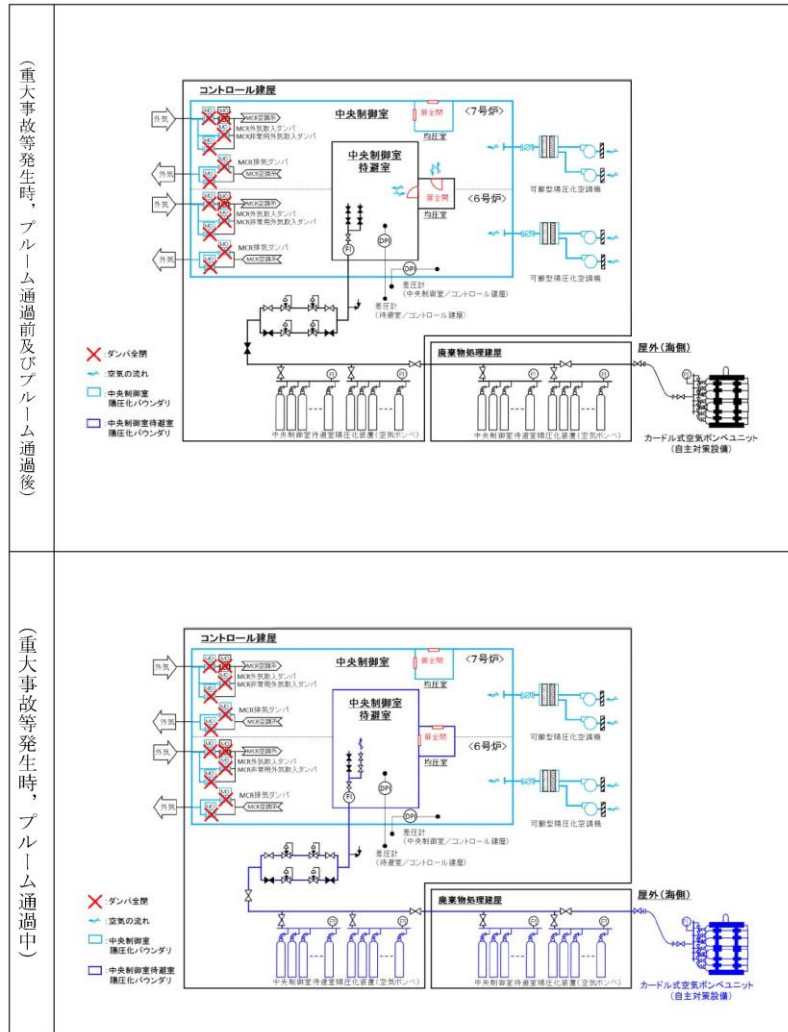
（重大事故等発生時，プルーム通過前及びプルーム通過後）

コントロール建屋

中央制御室

<7号炉>

扉全閉

均圧室

中央制御室待避室

扉全閉

<6号炉>

均圧室

外気

MCR空調外

MCR外気取入ダンパ

MCR非常用外気取入ダンパ

MCR排気ダンパ

MCR空調外

外気

MCR空調外

MCR外気取入ダンパ

MCR非常用外気取入ダンパ

MCR排気ダンパ

MCR空調外

外気

可搬型陽圧化空調機

可搬型陽圧化空調機

FI

DPI

DPI

差圧計（中央制御室／コントロール建屋）

差圧計（待避室／コントロール建屋）

ダンパ全閉

空気の流れ

中央制御室陽圧化バウンダリ

中央制御室待避室陽圧化バウンダリ

廃棄物処理建屋

屋外（海側）

PI

中央制御室待避室陽圧化装置（空気ボンベ）

中央制御室待避室陽圧化装置（空気ボンベ）

カードル式空気ボンベユニット（自主対策設備）

（重大事故等発生時，プルーム通過中）

コントロール建屋

中央制御室

<7号炉>

扉全閉

均圧室

中央制御室待避室

扉全閉

<6号炉>

均圧室

外気

MCR空調外

MCR外気取入ダンパ

MCR非常用外気取入ダンパ

MCR排気ダンパ

MCR空調外

外気

MCR空調外

MCR外気取入ダンパ

MCR非常用外気取入ダンパ

MCR排気ダンパ

MCR空調外

外気

可搬型陽圧化空調機

可搬型陽圧化空調機

FI

DPI

差圧計（中央制御室／コントロール建屋）

差圧計（待避室／コントロール建屋）

ダンパ全閉

空気の流れ

中央制御室陽圧化バウンダリ

中央制御室待避室陽圧化バウンダリ

廃棄物処理建屋

屋外（海側）

PI

中央制御室待避室陽圧化装置（空気ボンベ）

中央制御室待避室陽圧化装置（空気ボンベ）

カードル式空気ボンベユニット（自主対策設備）